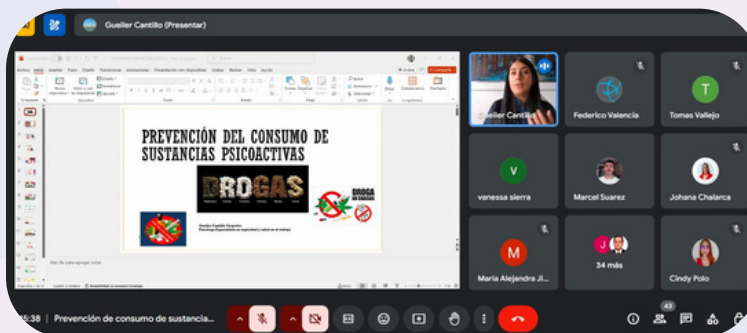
Gueller Cantillo (Presentar)

PREVENCIÓN DEL CONSUMO DE SUSTANCIAS PSICOACTIVAS

DROGAS

Gueller Cantillo

Federico Valencia

T

Tomas Vallejo

V

vanessa sierra

Marcel Suarez

Johana Chalarca

M

Maria Alejandra Ji...

J

34 más

Cindy Polo

5:38 | Prevención de consumo de sustancia...

43